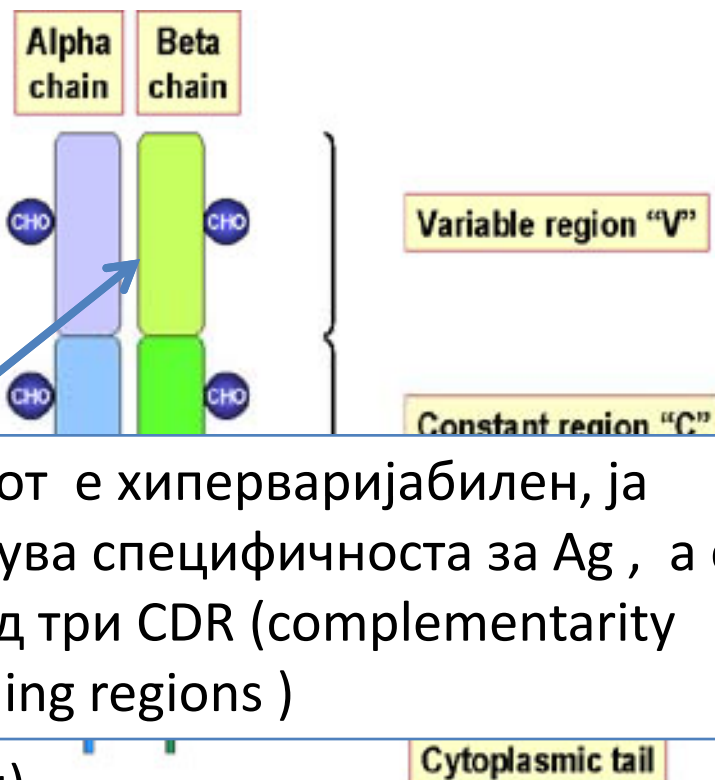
Alpha chain

Beta chain

CHO

CHO

Variable region "V"

CHO

CHO

Constant region "C"

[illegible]от е хиперваријабилен, ја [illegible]ува специфичноста за Ag , а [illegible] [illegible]д три CDR (complementarity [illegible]ing regions )

Cytoplasmic tail